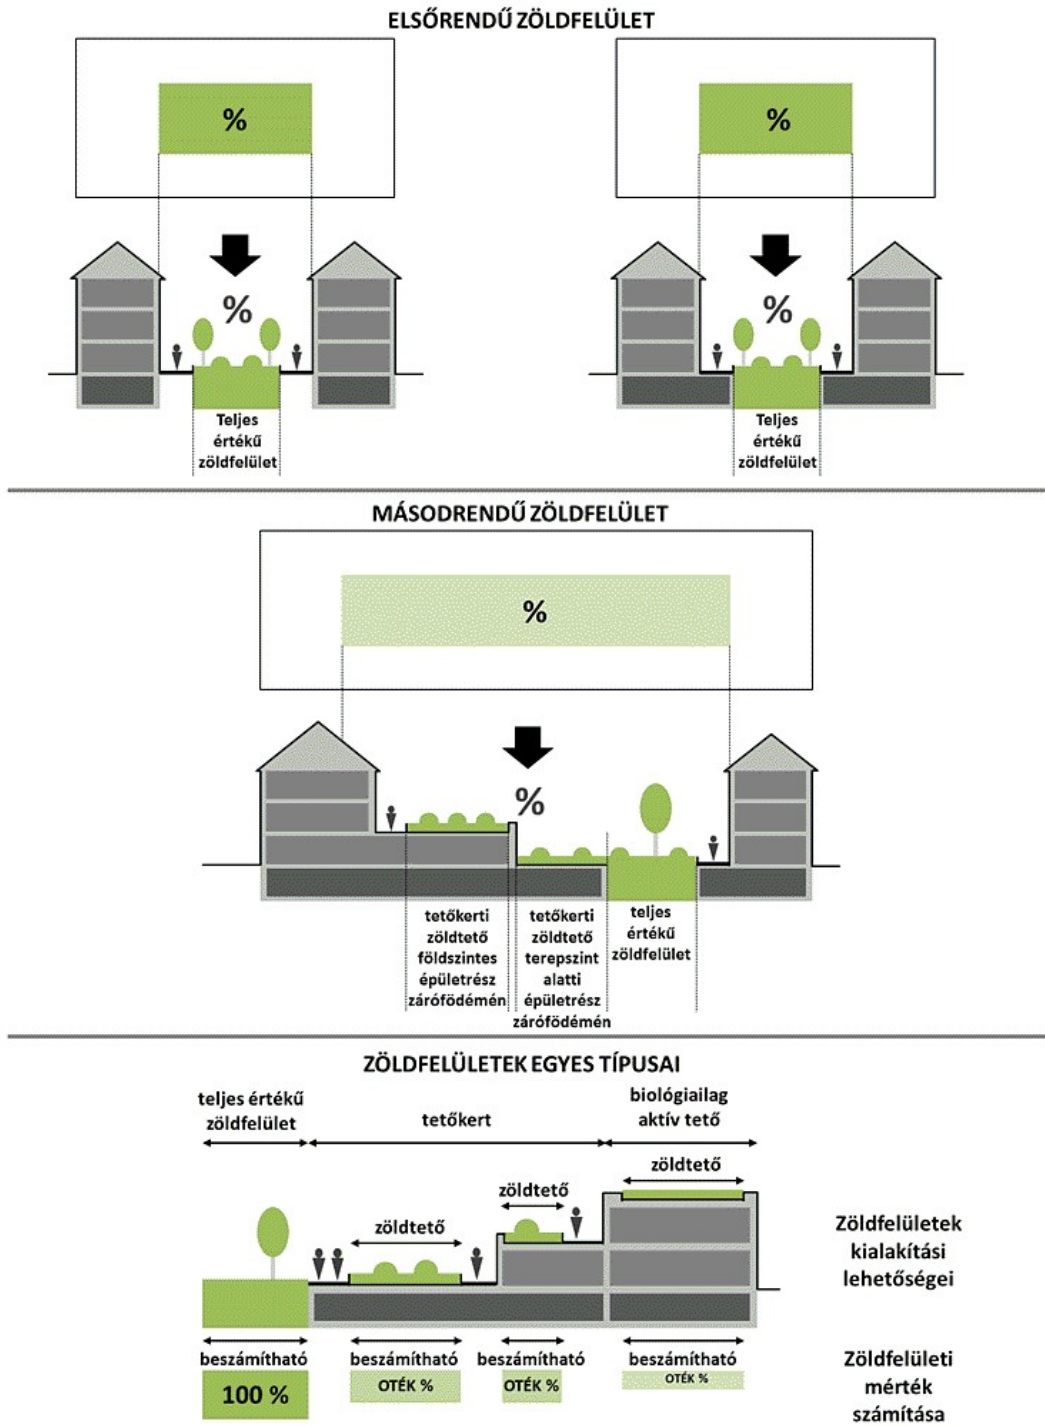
ELSŐRENDŰ ZÖLDFELÜLET

%

%

Teljes értékű zöldfelület

%

%

Teljes értékű zöldfelület

MÁSODRENDŰ ZÖLDFELÜLET

%

%

tetőkerti zöldtető földszintes épületrész zárófödémén

tetőkerti zöldtető terepszint alatti épületrész zárófödémén

teljes értékű zöldfelület

ZÖLDFELÜLETEK EGYES TÍPUSAI

teljes értékű zöldfelület

tetőkert

biológiailag aktív tető

zöldtető

zöldtető

zöldtető

Zöldfelületek kialakítási lehetőségei

beszámítható
100 %

beszámítható
OTÉK %

beszámítható
OTÉK %

beszámítható
OTÉK %

Zöldfelületi mérték számítása